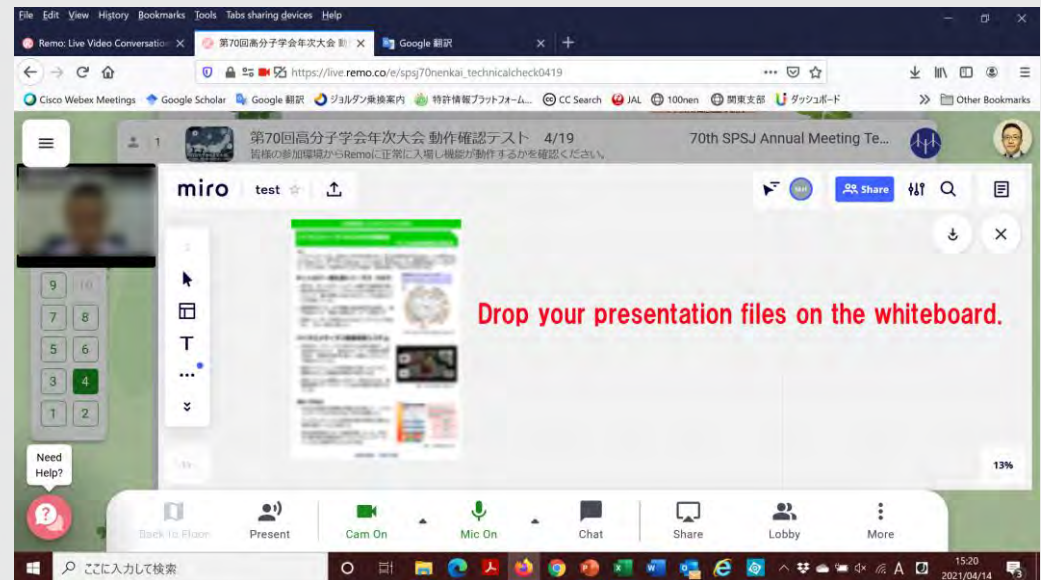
File Edit View History Bookmarks Tools Tabs sharing devices Help

Remo: Live Video Conversation ✕ 第70回高分子学会年次大会 動 ✕ Google 翻訳 ✕ +

https://live.remo.co/e/spsj70nenkai_technicalcheck0419

Cisco Webex Meetings Google Scholar Google 翻訳 ジョルダン乗換案内 特許情報プラットフォーム... CC Search JAL 100nen 関東支部 ダッシュボード Other Bookmarks

第70回高分子学会年次大会 動作確認テスト 4/19 70th SPSJ Annual Meeting Te...

皆様の参加環境からRemoに正常に入場し機能が動作するかを確認ください。

miro test Share

9 10 7 8 5 6 3 4 1 2

Drop your presentation files on the whiteboard.

13%

Need Help?

Back to Floor Present Cam On Mic On Chat Share Lobby More

ここに入力して検索 15:20 2021/04/14